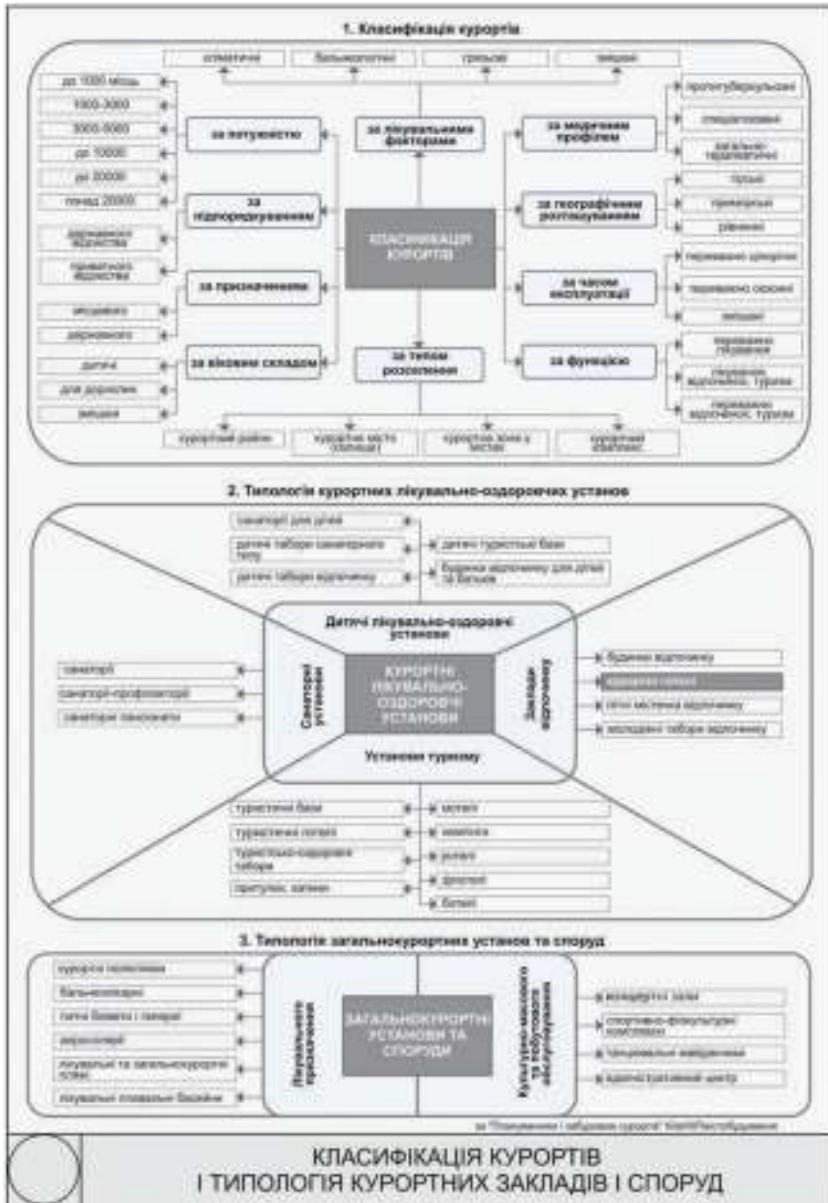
1. Класифікація курортів

кліматичні | бальнеологічні | грязьові | змішані

до 1000 місць
1000-3000
3000-5000
до 10000
до 20000
понад 20000

за потужністю

за лікувальними факторами

за медичним профілем

протитуберкульозні
спеціалізовані
загально-терапевтичні

за підпорядкуванням

державного відомства
приватного відомства

КЛАСИФІКАЦІЯ КУРОРТІВ

за географічним розташуванням

гірські
приморські
рівнинні

за призначенням

місцевого
державного

за часом експлуатації

переважно цілорічні
переважно сезонні
змішані

за віковим складом

дитячі
для дорослих
змішані

за типом розселення

за функцією

переважно лікування
переважно відпочинок, туризм
переважно відпочинок, туризм

курортний район | курортне місто (селище) | курортна зона в містах | курортний комплекс

2. Типологія курортних лікувально-оздоровчих установ

санаторії для дітей
дитячі табори санаторного типу
дитячі табори відпочинку
дитячі туристські бази
будинки відпочинку для дітей та батьків

Дитячі лікувально-оздоровчі установи

санаторії
санаторії-профілакторії
санаторні пансіонати

Санаторні установи

КУРОРТНІ ЛІКУВАЛЬНО-ОЗДОРОВЧІ УСТАНОВИ

Заклади відпочинку

будинки відпочинку
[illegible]
бази і містечка відпочинку
молодіжні табори відпочинку

Установи туризму

туристичні бази
туристичні готелі
туристсько-оздоровчі табори
притулки, хатини
мотелі
кемпінги
готелі
флотелі
ботелі

3. Типологія загальнокурортних установ та споруд

курортні поліклініки
бальнеолікарні
питні бювети і галереї
аерозолярії
лікувальні та загальнокурортні пляжі
лікувальні плавальні басейни

Лікувального призначення

ЗАГАЛЬНОКУРОРТНІ УСТАНОВИ ТА СПОРУДИ

Культурно-масового та побутового обслуговування

концертні зали
спортивно-фізкультурні комплекси
танцювальні майданчики
адміністративний центр

за "Плануванням і забудовою курортів" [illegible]

КЛАСИФІКАЦІЯ КУРОРТІВ
І ТИПОЛОГІЯ КУРОРТНИХ ЗАКЛАДІВ І СПОРУД